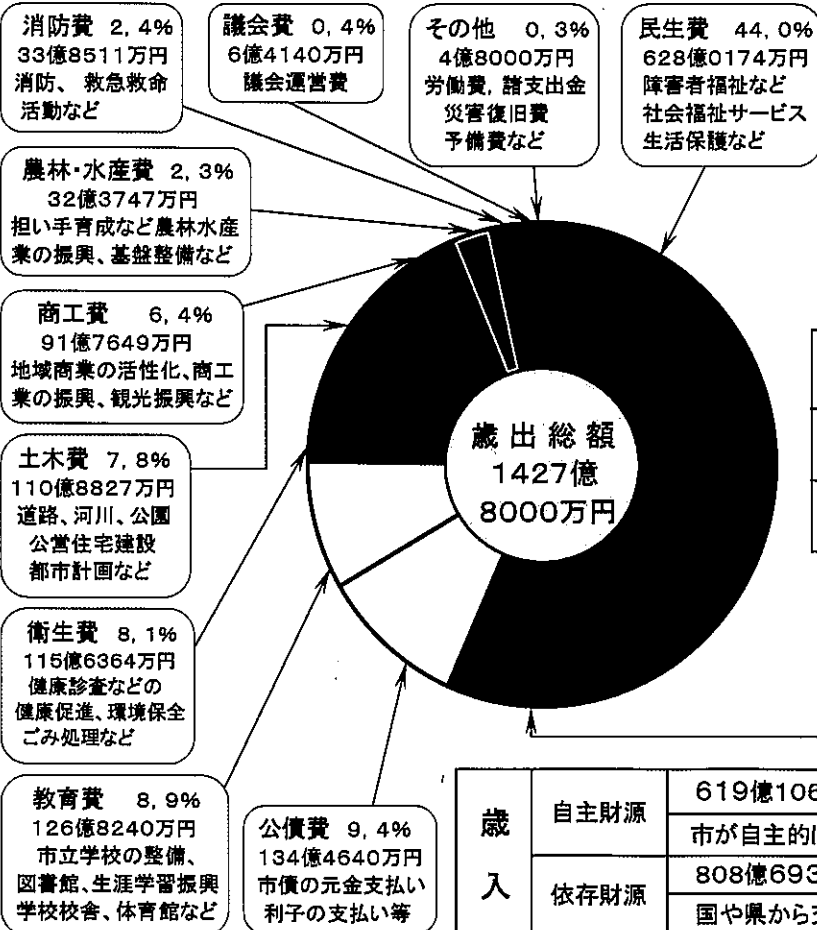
消防費 2, 4%
33億8511万円
消防、 救急救命活動など

議会費 0, 4%
6億4140万円
議会運営費

その他 0, 3%
4億8000万円
労働費, 諸支出金
災害復旧費
予備費など

民生費 44, 0%
628億0174万円
障害者福祉など
社会福祉サービス
生活保護など

農林･水産費 2, 3%
32億3747万円
担い手育成など農林水産業の振興、基盤整備など

商工費 6, 4%
91億7649万円
地域商業の活性化、商工業の振興、観光振興など

土木費 7, 8%
110億8827万円
道路、河川、公園
公営住宅建設
都市計画など

衛生費 8, 1%
115億6364万円
健康診査などの
健康促進、環境保全
ごみ処理など

教育費 8, 9%
126億8240万円
市立学校の整備、
図書館、生涯学習振興
学校校舎、体育館など

公債費 9, 4%
134億4640万円
市債の元金支払い
利子の支払い等

歳出総額
1427億
8000万円

| 歳入 | 自主財源 | 619億106 |
|---|---|---|
| | | 市が自主的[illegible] |
| | 依存財源 | 808億693 |
| | | 国や県から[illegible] |